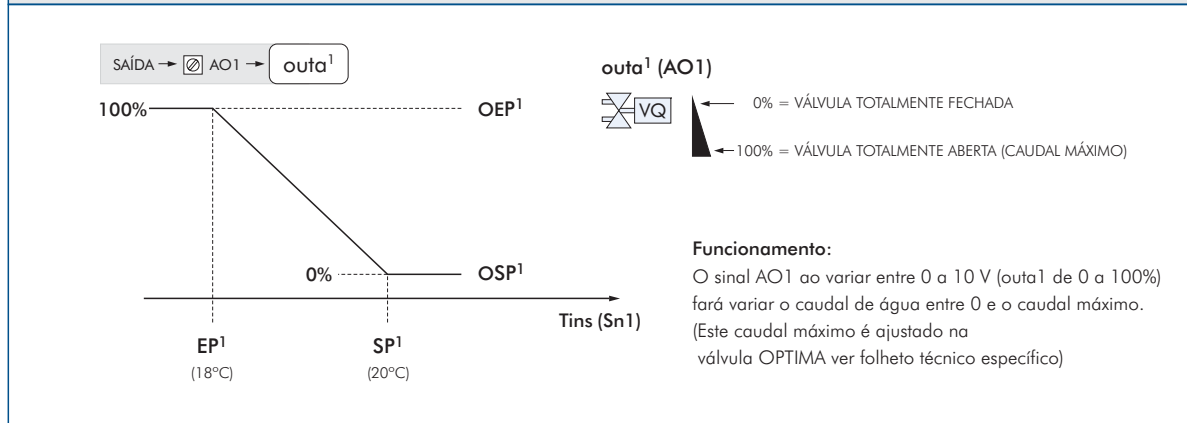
SAÍDA → AO1 → outa$^1$

100%

OEP$^1$

0%

OSP$^1$

Tins (Sn1)

EP$^1$
(18°C)

SP$^1$
(20°C)

outa$^1$ (AO1)

VQ

0% = VÁLVULA TOTALMENTE FECHADA

100% = VÁLVULA TOTALMENTE ABERTA (CAUDAL MÁXIMO)

Funcionamento:
O sinal AO1 ao variar entre 0 a 10 V (outa1 de 0 a 100%) fará variar o caudal de água entre 0 e o caudal máximo. (Este caudal máximo é ajustado na válvula OPTIMA ver folheto técnico específico)